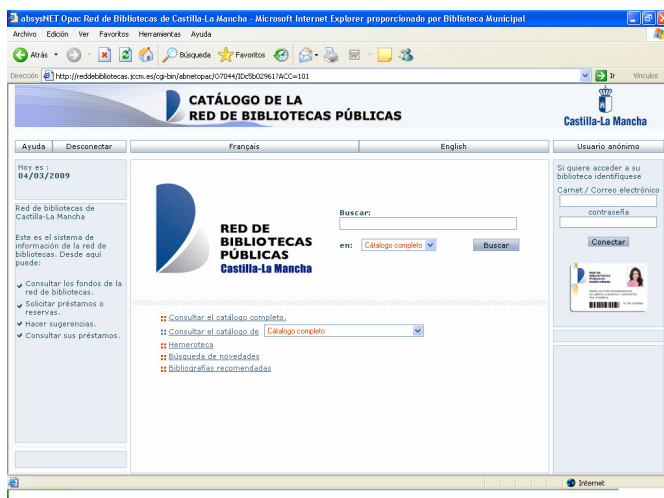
absysNET Opac Red de Bibliotecas de Castilla-La Mancha - Microsoft Internet Explorer proporcionado por Biblioteca Municipal

Archivo Edición Ver Favoritos Herramientas Ayuda

Atrás Búsqueda Favoritos

Dirección http://reddebibliotecas.jccm.es/cgi-bin/abnetopac/O7044/IDc5b02961?ACC=101 Ir Vínculos

CATÁLOGO DE LA RED DE BIBLIOTECAS PÚBLICAS

Castilla-La Mancha

Ayuda | Desconectar | Français | English | Usuario anónimo

Hoy es : 04/03/2009

Red de bibliotecas de Castilla-La Mancha

Este es el sistema de información de la red de bibliotecas. Desde aquí puede:

Consultar los fondos de la red de bibliotecas.
Solicitar préstamos o reservas.
Hacer sugerencias.
Consultar sus préstamos.

RED DE BIBLIOTECAS PÚBLICAS Castilla-La Mancha

Buscar:

en: Catálogo completo Buscar

Consultar el catálogo completo.
Consultar el catálogo de Catálogo completo
Hemeroteca
Búsqueda de novedades
Bibliografías recomendadas

Si quiere acceder a su biblioteca identifíquese

Carnet / Correo electrónico

contraseña

Conectar

Internet